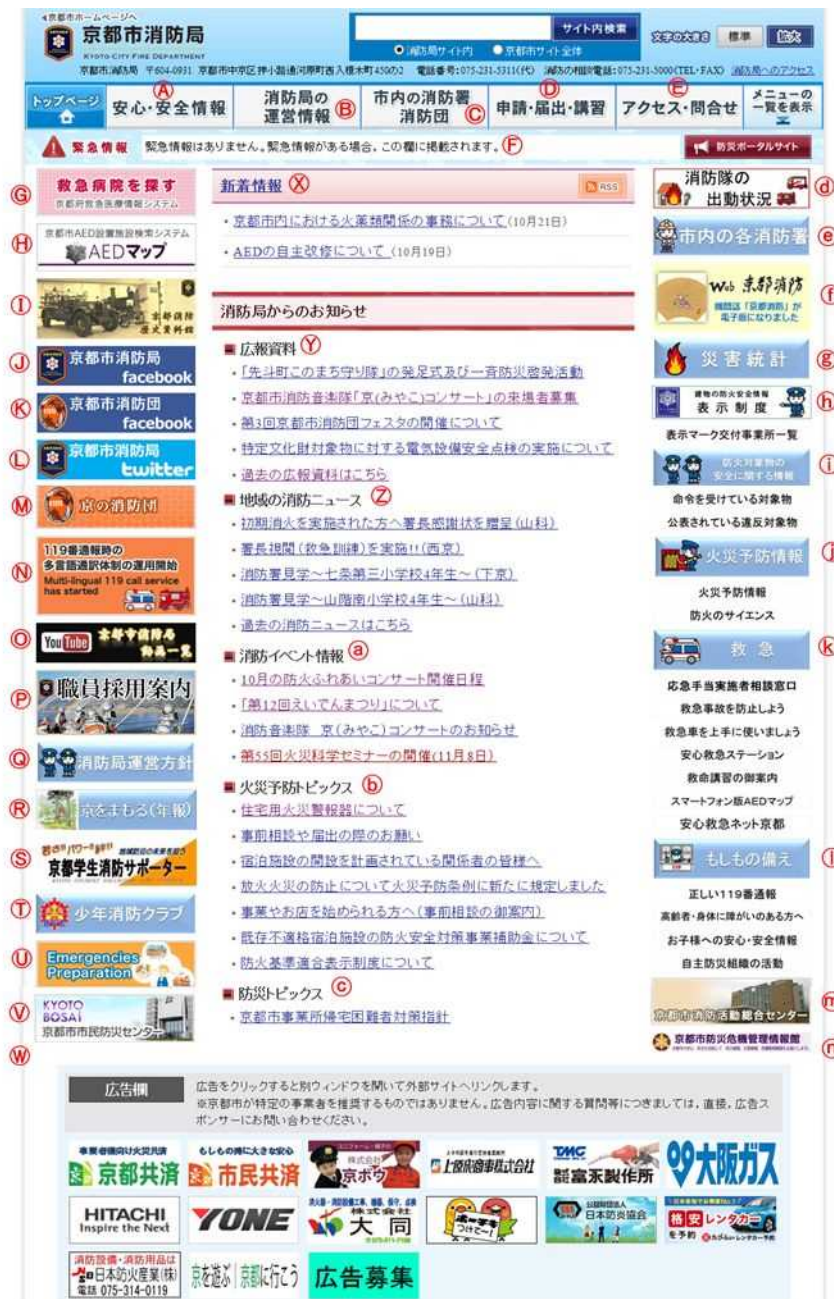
◀京都市ホームページへ
京都市消防局
KYOTO CITY FIRE DEPARTMENT
サイト内検索
◉消防局サイト内 ●京都市サイト全体
文字の大きさ 標準 拡大
京都市消防局 〒604-0931 京都市中京区押小路通河原町西入榎木町450の2 電話番号:075-231-5311(代) 消防の相談電話:075-231-5000(TEL・FAX) 消防局へのアクセス

トップページ
Ⓐ 安心・安全情報
消防局の運営情報 Ⓑ
市内の消防署 消防団 Ⓒ
Ⓓ 申請・届出・講習
Ⓔ アクセス・問合せ
メニューの一覧を表示

緊急情報 緊急情報はありません。緊急情報がある場合、この欄に掲載されます。Ⓕ
防災ポータルサイト

Ⓖ 救急病院を探す 京都府救急医療情報システム
Ⓗ 京都市AED設置施設検索システム AEDマップ
Ⓘ 京都消防 歴史資料館
Ⓙ 京都市消防局 facebook
Ⓚ 京都市消防団 facebook
Ⓛ 京都市消防局 twitter
Ⓜ 京の消防団
Ⓝ 119番通報時の多言語通訳体制の運用開始 Multi-lingual 119 call service has started
Ⓞ YouTube 京都市消防局 動画一覧
Ⓟ 職員採用案内
Ⓠ 消防局運営方針
Ⓡ 京をまもる(年報)
Ⓢ 京都学生消防サポーター
Ⓣ 少年消防クラブ
Ⓤ Emergencies Preparation
Ⓥ KYOTO BOSAI 京都市市民防災センター
Ⓦ

新着情報 Ⓧ RSS
・京都市内における火薬類関係の事務について(10月21日)
・AEDの自主改修について(10月19日)

消防局からのお知らせ
■広報資料 Ⓨ
・「先斗町このまち守り隊」の発足式及び一斉防災啓発活動
・京都市消防音楽隊「京(みやこ)コンサート」の来場者募集
・第3回京都市消防団フェスタの開催について
・特定文化財対象物に対する電気設備安全点検の実施について
・過去の広報資料はこちら
■地域の消防ニュース Ⓩ
・初期消火を実施された方へ署長感謝状を贈呈(山科)
・署長視閲(救急訓練)を実施!!(西京)
・消防署見学~七条第三小学校4年生~(下京)
・消防署見学~山階南小学校4年生~(山科)
・過去の消防ニュースはこちら
■消防イベント情報 ⓐ
・10月の防火ふれあいコンサート開催日程
・「第12回えいでんまつり」について
・消防音楽隊 京(みやこ)コンサートのお知らせ
・第55回火災科学セミナーの開催(11月8日)
■火災予防トピックス ⓑ
・住宅用火災警報器について
・事前相談や届出の際のお願い
・宿泊施設の開設を計画されている関係者の皆様へ
・放火火災の防止について火災予防条例に新たに規定しました
・事業やお店を始められる方へ(事前相談の御案内)
・既存不適格宿泊施設の防火安全対策事業補助金について
・防火基準適合表示制度について
■防災トピックス ⓒ
・京都市事業所帰宅困難者対策指針

消防隊の出動状況 ⓓ
市内の各消防署 ⓔ
Web 京都消防 機関誌「京都消防」が電子版になりました ⓕ
災害統計 ⓖ
建物の防火安全情報 表示制度 ⓗ
表示マーク交付事業所一覧
防火対象物の安全に関する情報 ⓘ
命令を受けている対象物
公表されている違反対象物
火災予防情報 ⓙ
火災予防情報
防火のサイエンス
救急 ⓚ
応急手当実施者相談窓口
救急事故を防止しよう
救急車を上手に使いましょう
安心救急ステーション
救命講習の御案内
スマートフォン版AEDマップ
安心救急ネット京都
もしもの備え ⓛ
正しい119番通報
高齢者・身体に障がいのある方へ
お子様への安心・安全情報
自主防災組織の活動
京都市消防活動総合センター ⓜ
京都市防災危機管理情報館 ⓝ

広告欄
広告をクリックすると別ウィンドウを開いて外部サイトへリンクします。
※京都市が特定の事業者を推奨するものではありません。広告内容に関する質問等につきましては，直接，広告スポンサーにお問い合わせください。
京都共済
市民共済
京ボウ
上原成商事株式会社
富永製作所
大阪ガス
HITACHI Inspire the Next
YONE
株式会社 大同
日本防炎協会
格安レンタカー
消防設備・消防用品は 日本防火産業(株) 電話 075-314-0119
京を遊ぶ 京都に行こう
広告募集